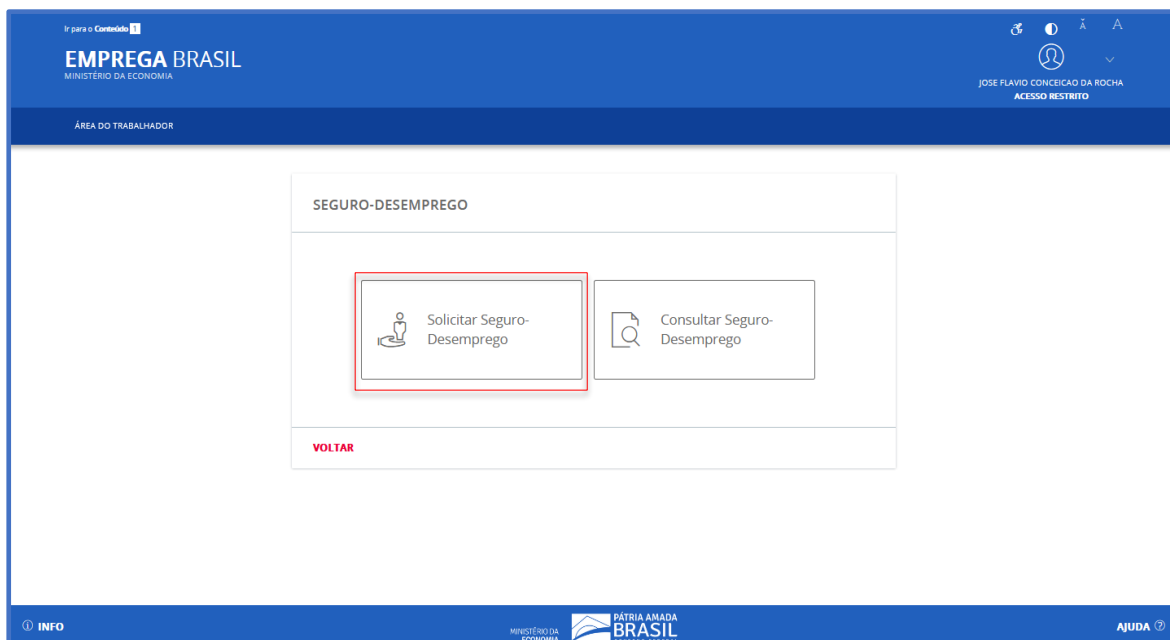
Ir para o Conteúdo 1

EMPREGA BRASIL
MINISTÉRIO DA ECONOMIA

A A

JOSE FLAVIO CONCEICAO DA ROCHA
ACESSO RESTRITO

ÁREA DO TRABALHADOR

SEGURO-DESEMPREGO

Solicitar Seguro-Desemprego

Consultar Seguro-Desemprego

VOLTAR

INFO

MINISTÉRIO DA ECONOMIA

PÁTRIA AMADA BRASIL

AJUDA